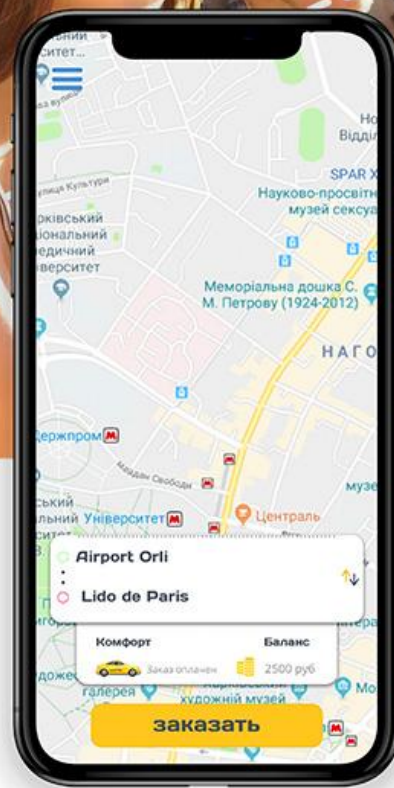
ний
итет

Но
Відді

SPAR
Науково-просвітн
музей сексу

Культури
рківський
іональний
едичний
верситет

Меморіальна дошка С.
М. Петрову (1924-2012)

НАГО

ержпром

майдан Свободи

музе

ський
льний Університет

Централь

Airport Orli
Lido de Paris

Комфорт
Заказ оплачен
Баланс
2500 руб

галерея
художній музей

заказать